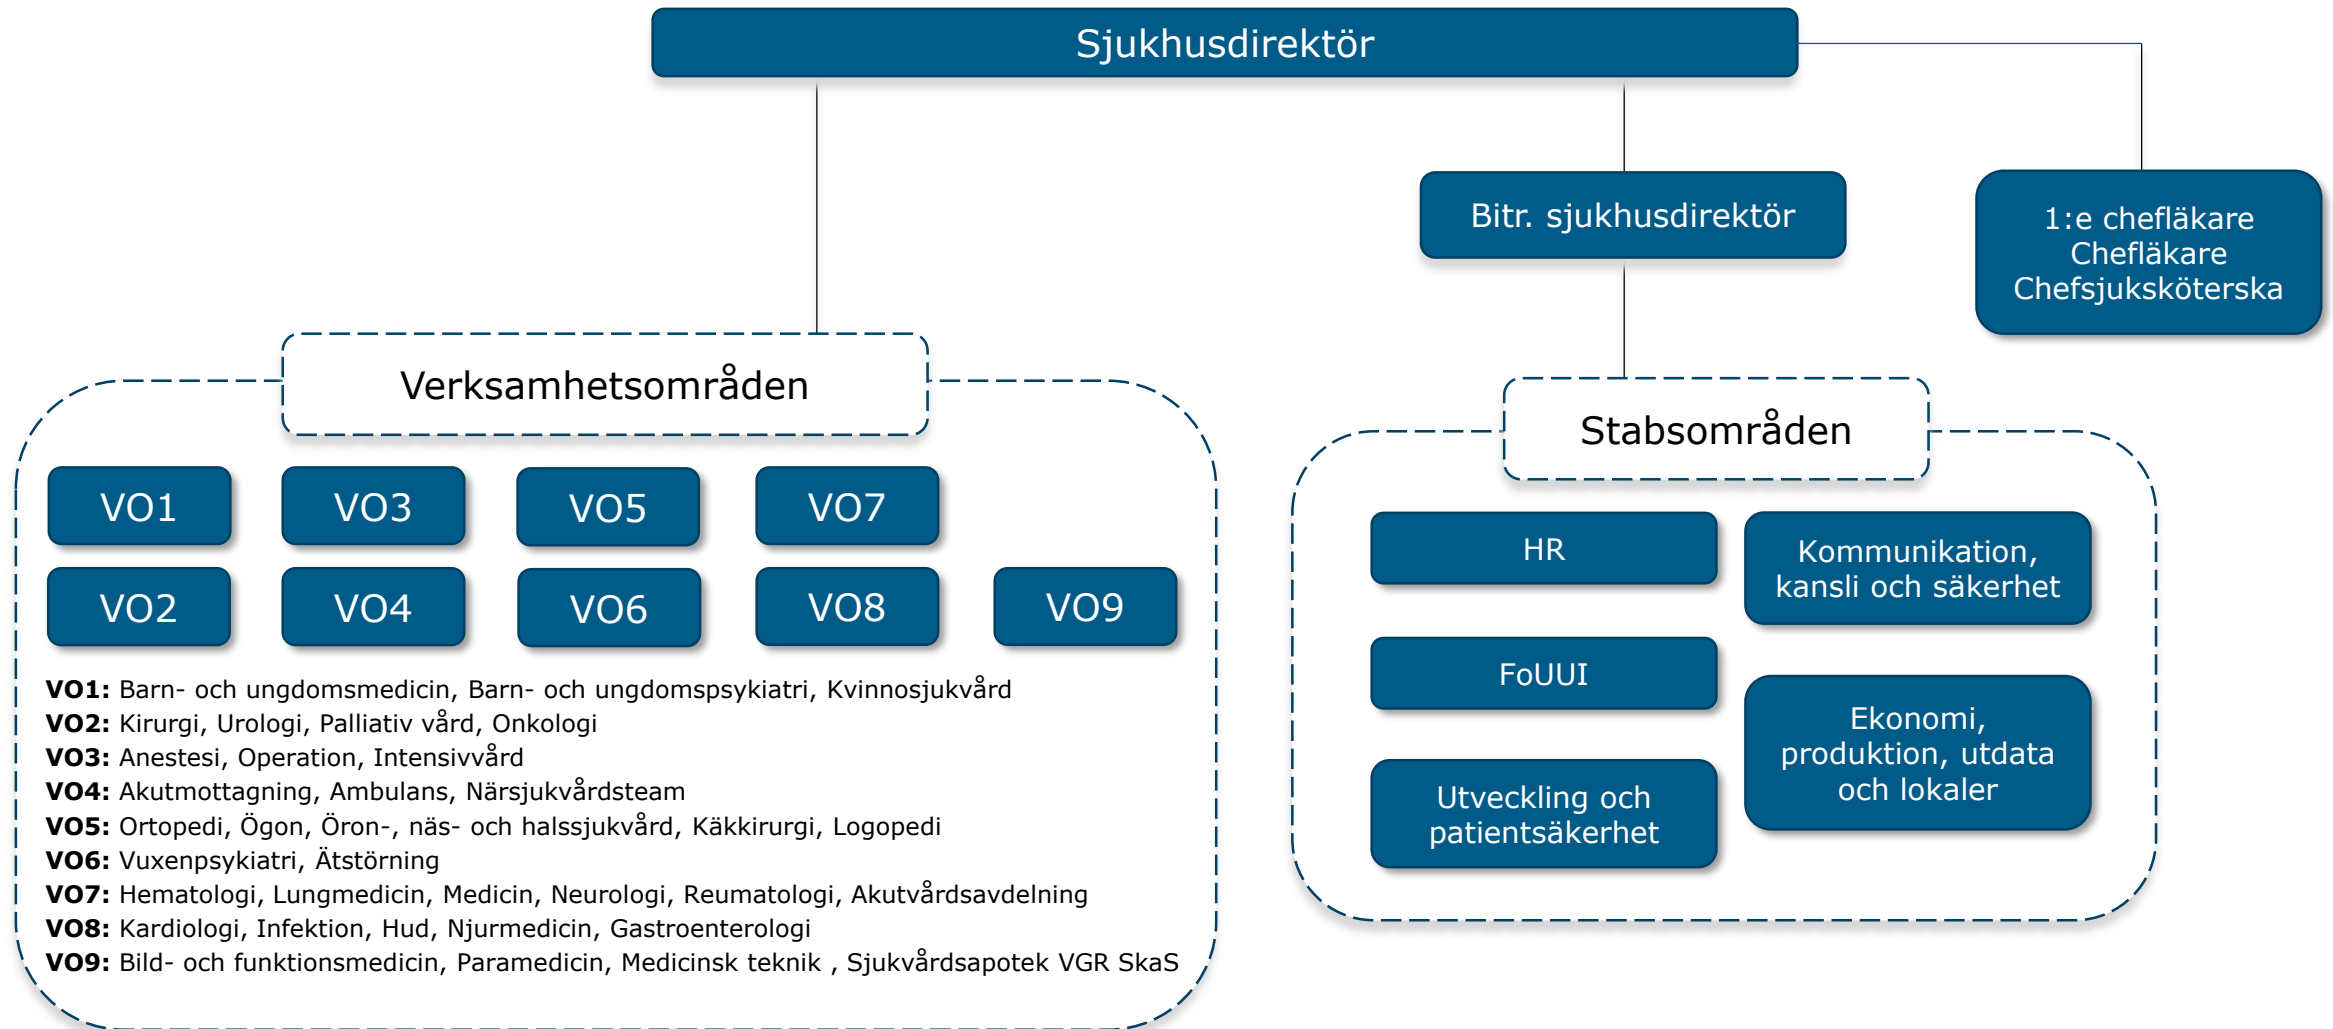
Sjukhusdirektör

Bitr. sjukhusdirektör

1:e chefläkare
Chefläkare
Chefsjuksköterska

Verksamhetsområden

VO1 VO3 VO5 VO7
VO2 VO4 VO6 VO8 VO9

**VO1:** Barn- och ungdomsmedicin, Barn- och ungdomspsykiatri, Kvinnosjukvård
**VO2:** Kirurgi, Urologi, Palliativ vård, Onkologi
**VO3:** Anestesi, Operation, Intensivvård
**VO4:** Akutmottagning, Ambulans, Närsjukvårdsteam
**VO5:** Ortopedi, Ögon, Öron-, näs- och halssjukvård, Käkkirurgi, Logopedi
**VO6:** Vuxenpsykiatri, Ätstörning
**VO7:** Hematologi, Lungmedicin, Medicin, Neurologi, Reumatologi, Akutvårdsavdelning
**VO8:** Kardiologi, Infektion, Hud, Njurmedicin, Gastroenterologi
**VO9:** Bild- och funktionsmedicin, Paramedicin, Medicinsk teknik , Sjukvårdsapotek VGR SkaS

Stabsområden

HR

Kommunikation, kansli och säkerhet

FoUUI

Ekonomi, produktion, utdata och lokaler

Utveckling och patientsäkerhet